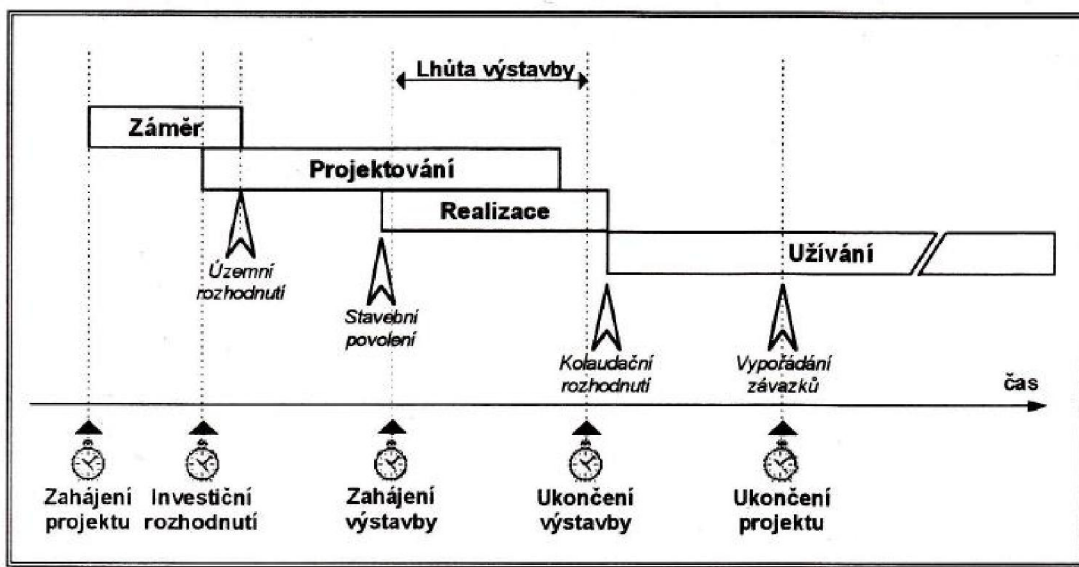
Lhůta výstavby

Záměr

Projektování

Realizace

Užívání

Územní rozhodnutí

Stavební povolení

Kolaudační rozhodnutí

Vypořádání závazků

čas

Zahájení projektu

Investiční rozhodnutí

Zahájení výstavby

Ukončení výstavby

Ukončení projektu